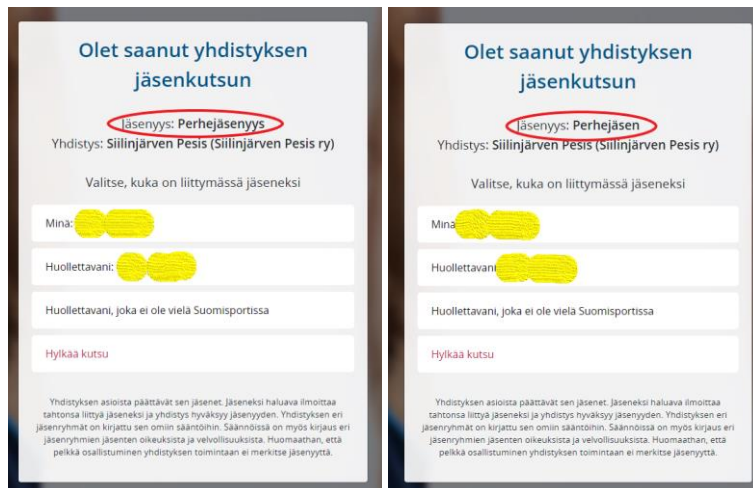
Olet saanut yhdistyksen jäsenkutsun

Jäsenyys: Perhejäsenyys
Yhdistys: Siilinjärven Pesis (Siilinjärven Pesis ry)

Valitse, kuka on liittymässä jäseneksi

Minä: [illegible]

Huollettavani: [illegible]

Huollettavani, joka ei ole vielä Suomisportissa

Hylkää kutsu

Yhdistyksen asioista päättävät sen jäsenet. Jäseneksi haluava ilmoittaa tahtonsa liittyä jäseneksi ja yhdistys hyväksyy jäsenyyden. Yhdistyksen eri jäsenryhmät on kirjattu sen omiin sääntöihin. Säännöissä on myös kirjaus eri jäsenryhmien jäsenten oikeuksista ja velvollisuuksista. Huomaathan, että pelkkä osallistuminen yhdistyksen toimintaan ei merkitse jäsenyyttä.

Olet saanut yhdistyksen jäsenkutsun

Jäsenyys: Perhejäsen
Yhdistys: Siilinjärven Pesis (Siilinjärven Pesis ry)

Valitse, kuka on liittymässä jäseneksi

Minä: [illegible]

Huollettavani: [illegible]

Huollettavani, joka ei ole vielä Suomisportissa

Hylkää kutsu

Yhdistyksen asioista päättävät sen jäsenet. Jäseneksi haluava ilmoittaa tahtonsa liittyä jäseneksi ja yhdistys hyväksyy jäsenyyden. Yhdistyksen eri jäsenryhmät on kirjattu sen omiin sääntöihin. Säännöissä on myös kirjaus eri jäsenryhmien jäsenten oikeuksista ja velvollisuuksista. Huomaathan, että pelkkä osallistuminen yhdistyksen toimintaan ei merkitse jäsenyyttä.